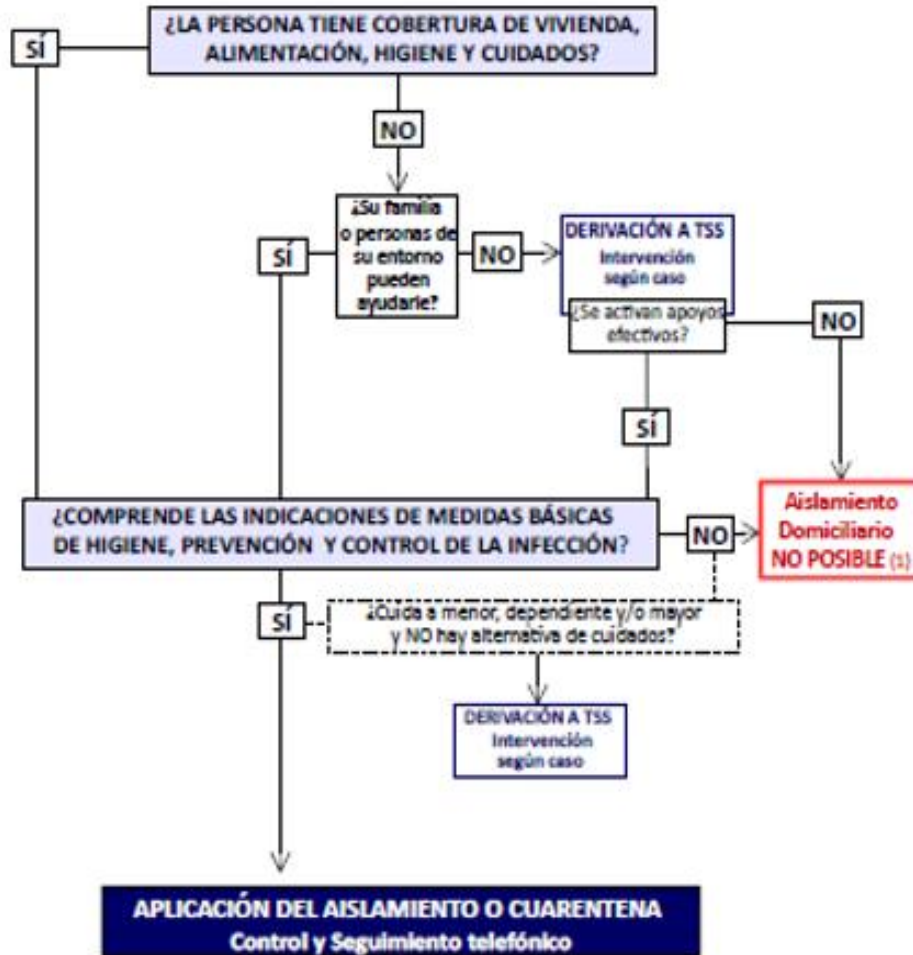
SÍ

¿LA PERSONA TIENE COBERTURA DE VIVIENDA, ALIMENTACIÓN, HIGIENE Y CUIDADOS?

NO

SÍ

¿Su familia o personas de su entorno pueden ayudarle?

NO

DERIVACIÓN A TSS
Intervención según caso

¿Se activan apoyos efectivos?

NO

SÍ

¿COMPRENDE LAS INDICACIONES DE MEDIDAS BÁSICAS DE HIGIENE, PREVENCIÓN Y CONTROL DE LA INFECCIÓN?

NO

Aislamiento Domiciliario NO POSIBLE (1)

SÍ

¿Cuida a menor, dependiente y/o mayor y NO hay alternativa de cuidados?

DERIVACIÓN A TSS
Intervención según caso

APLICACIÓN DEL AISLAMIENTO O CUARENTENA
Control y Seguimiento telefónico